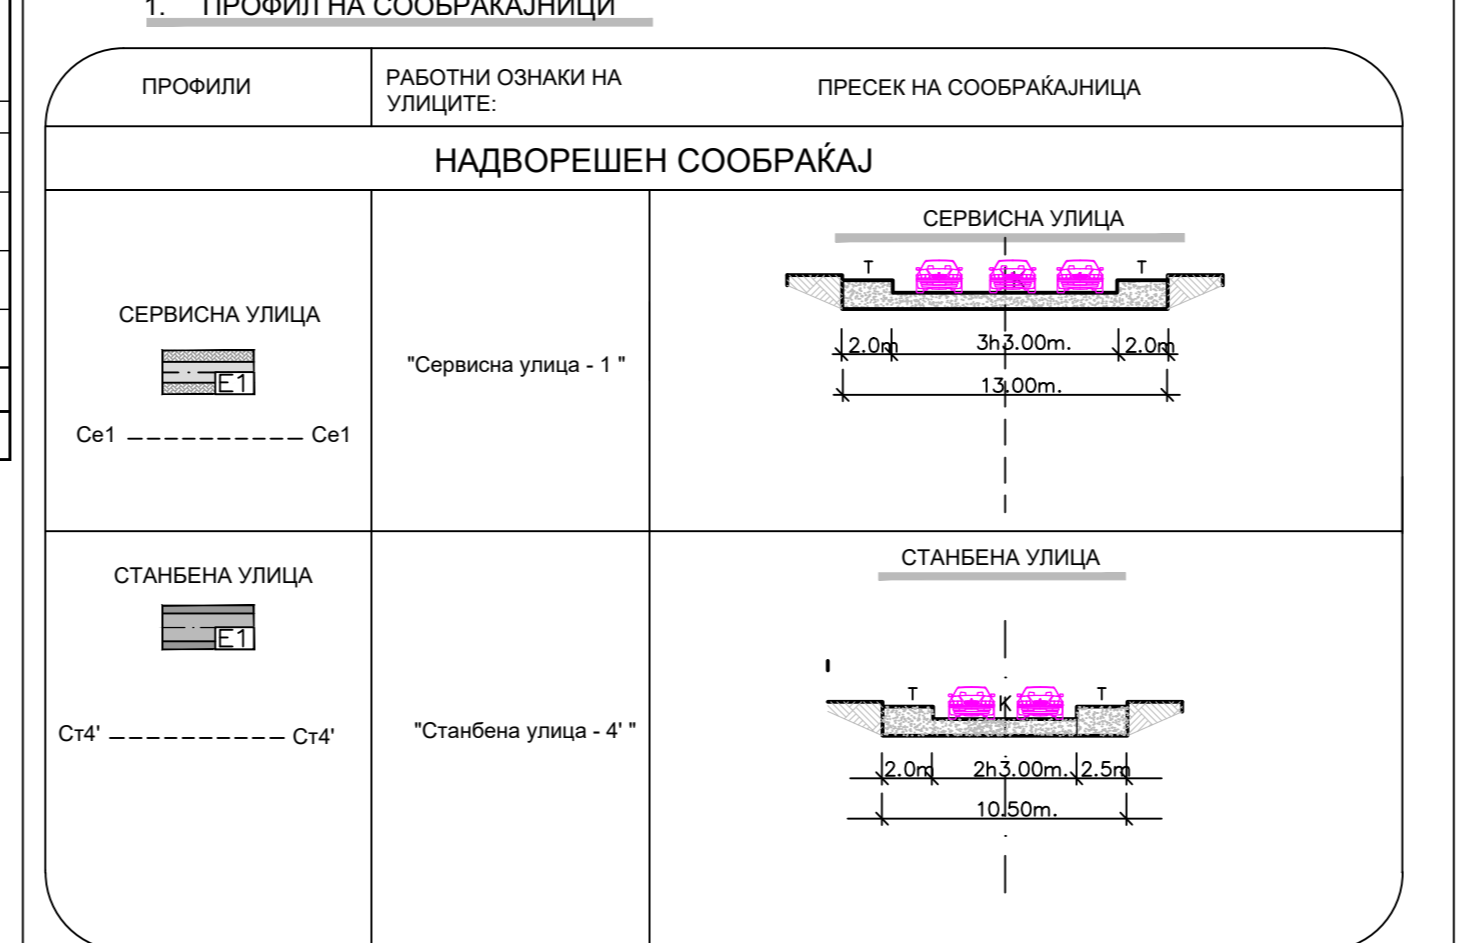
1. ПРОФИЛ НА СООБРАЌАЈНИЦИ

| ПРОФИЛИ | РАБОТНИ ОЗНАКИ НА УЛИЦИТЕ: | ПРЕСЕК НА СООБРАЌАЈНИЦА |
|---|---|---|
| НАДВОРЕШЕН СООБРАЌАЈ | | |
| СЕРВИСНА УЛИЦА E1 Се1 Се1 | "Сервисна улица - 1 " | СЕРВИСНА УЛИЦА T K T 2.0m 3h3.00m. 2.0m 13.00m. |
| СТАНБЕНА УЛИЦА E1 Ст4' Ст4' | "Станбена улица - 4' " | СТАНБЕНА УЛИЦА T K T 2.0m 2h3.00m. 2.5m 10.50m. |